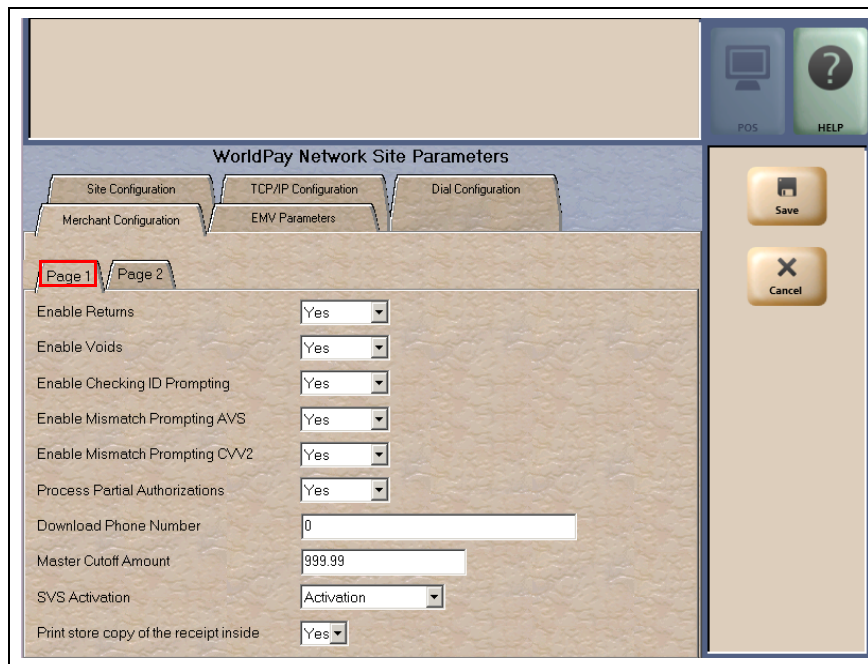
POS
HELP

WorldPay Network Site Parameters

Site Configuration
TCP/IP Configuration
Dial Configuration
Merchant Configuration
EMV Parameters

Save
Cancel

Page 1
Page 2

Enable Returns | Yes
Enable Voids | Yes
Enable Checking ID Prompting | Yes
Enable Mismatch Prompting AVS | Yes
Enable Mismatch Prompting CVV2 | Yes
Process Partial Authorizations | Yes
Download Phone Number | 0
Master Cutoff Amount | 999.99
SVS Activation | Activation
Print store copy of the receipt inside | Yes